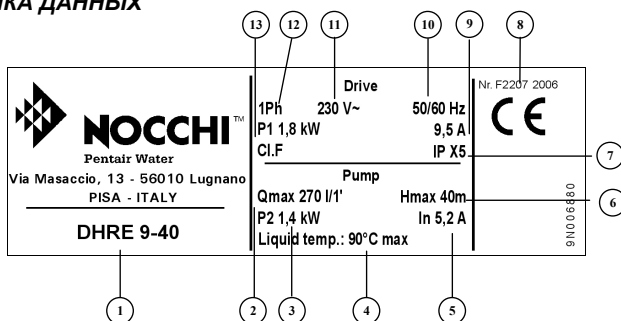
КА ДАННЫХ

13 12 11 10 9 8

NOCCHI™
Pentair Water
Via Masaccio, 13 - 56010 Lugnano
PISA - ITALY

DHRE 9-40

Drive
1Ph 230 V~ 50/60 Hz
P1 1,8 kW 9,5 A
Cl.F IP X5

Pump
Qmax 270 l/1' Hmax 40m
P2 1,4 kW In 5,2 A
Liquid temp.: 90°C max

Nr. F2207 2006
CE

9N006880

7
6

1 2 3 4 5